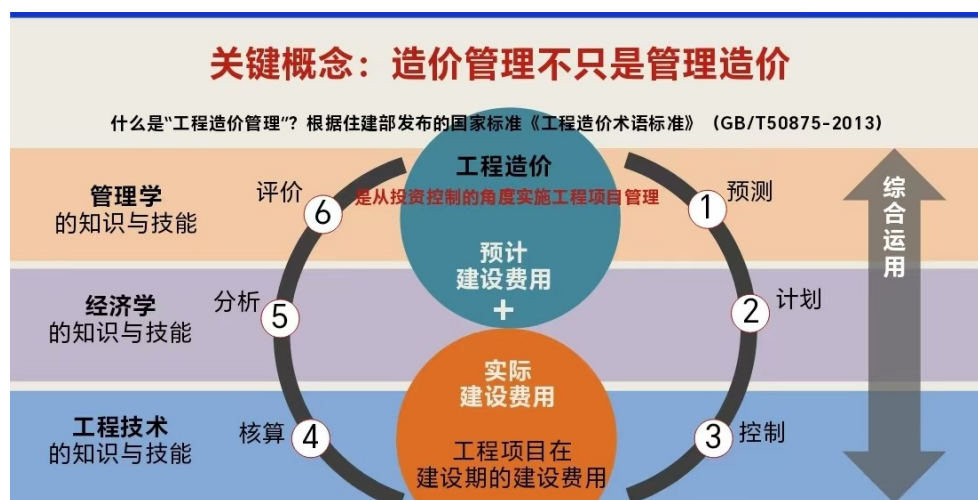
关键概念：造价管理不只是管理造价

什么是“工程造价管理”？根据住建部发布的国家标准《工程造价术语标准》（GB/T50875-2013）

管理学
的知识与技能

经济学
的知识与技能

工程技术
的知识与技能

工程造价

是从投资控制的角度实施工程项目管理

预计
建设费用

+

实际
建设费用

工程项目在
建设期的建设费用

1 预测

2 计划

3 控制

4 核算

5 分析

6 评价

综合运用